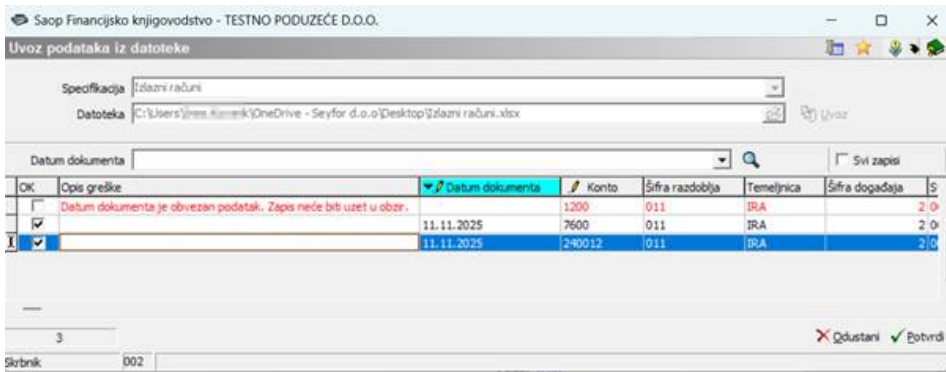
Saop Financijsko knjigovodstvo - TESTNO PODUZEĆE D.O.O.

Uvoz podataka iz datoteke

Specifikacija Izlazni računi

Datoteka C:\Users\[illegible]\OneDrive - Seyfor d.o.o\Desktop\Izlazni računi.xlsx

Uvoz

Datum dokumenta

Svi zapisi

| OK | Opis greške | Datum dokumenta | Konto | Šifra razdoblja | Temeljnica | Šifra događaja | S |
|---|---|---|---|---|---|---|---|
| ☐ | Datum dokumenta je obvezan podatak. Zapis neće biti uzet u obzir. | | 1200 | 011 | IRA | 2 | 0 |
| ☑ | | 11.11.2025 | 7600 | 011 | IRA | 2 | 0 |
| ☑ | | 11.11.2025 | 240012 | 011 | IRA | 2 | 0 |

3

Odustani Potvrdi

Skrbnik 002